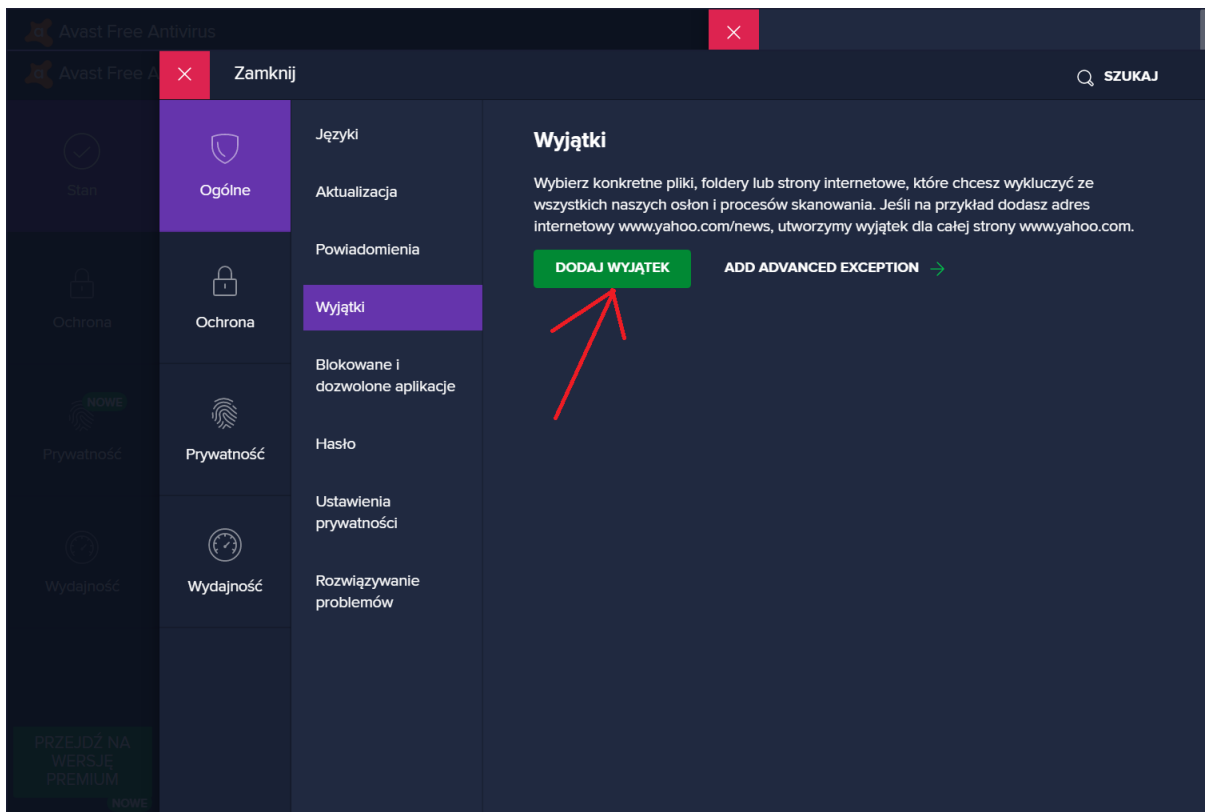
Avast Free Antivirus

Avast Free A

Zamknij

SZUKAJ

Stan

Ochrona

NOWE

Prywatność

Wydajność

PRZEJDŹ NA WERSJĘ PREMIUM

NOWE

Ogólne

Ochrona

Prywatność

Wydajność

Języki

Aktualizacja

Powiadomienia

Wyjątki

Blokowane i dozwolone aplikacje

Hasło

Ustawienia prywatności

Rozwiązywanie problemów

Wyjątki

Wybierz konkretne pliki, foldery lub strony internetowe, które chcesz wykluczyć ze wszystkich naszych osłon i procesów skanowania. Jeśli na przykład dodasz adres internetowy www.yahoo.com/news, utworzymy wyjątek dla całej strony www.yahoo.com.

DODAJ WYJĄTEK

ADD ADVANCED EXCEPTION